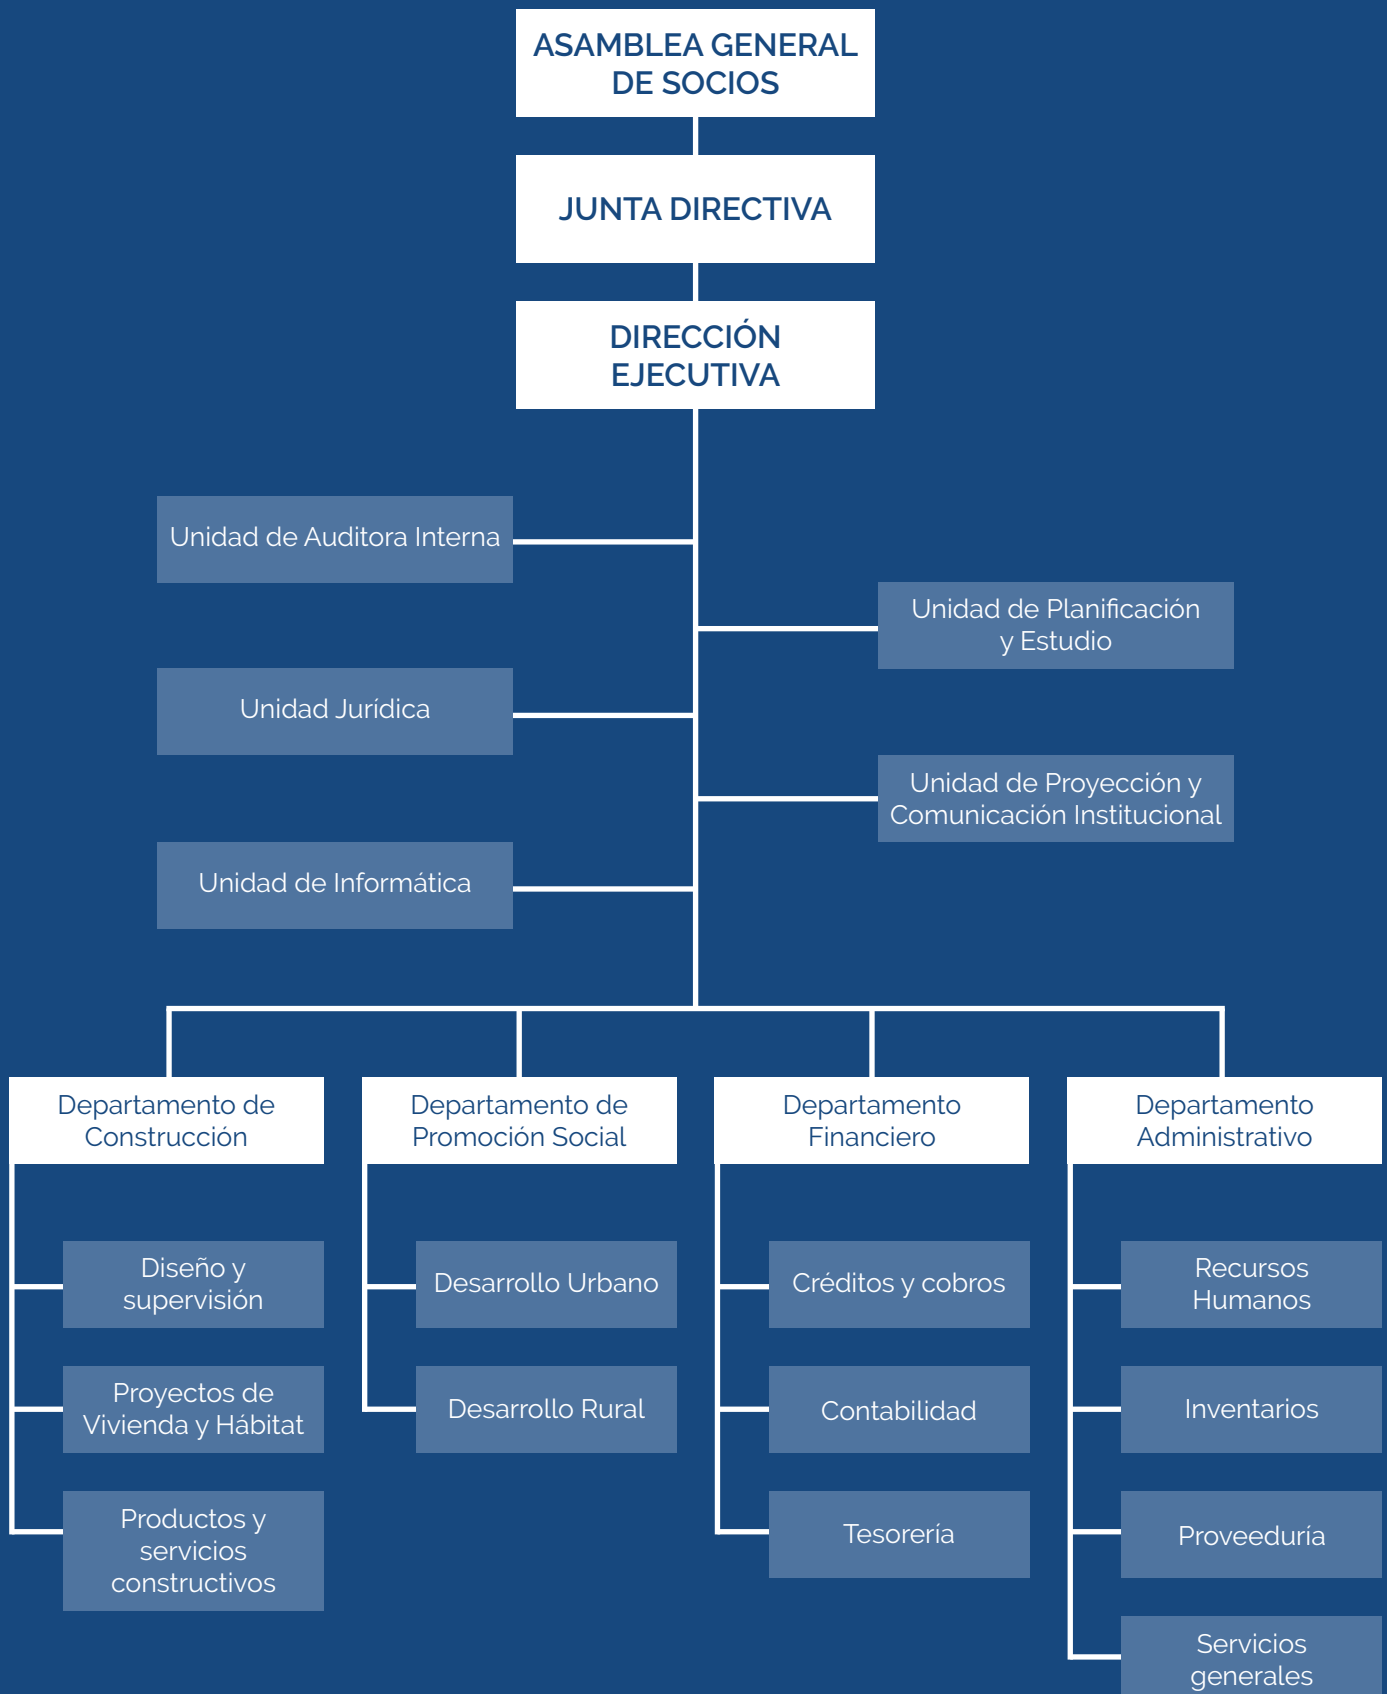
ASAMBLEA GENERAL DE SOCIOS

JUNTA DIRECTIVA

DIRECCIÓN EJECUTIVA

Unidad de Auditora Interna

Unidad de Planificación y Estudio

Unidad Jurídica

Unidad de Proyección y Comunicación Institucional

Unidad de Informática

Departamento de Construcción

Diseño y supervisión

Proyectos de Vivienda y Hábitat

Productos y servicios constructivos

Departamento de Promoción Social

Desarrollo Urbano

Desarrollo Rural

Departamento Financiero

Créditos y cobros

Contabilidad

Tesorería

Departamento Administrativo

Recursos Humanos

Inventarios

Proveeduría

Servicios generales